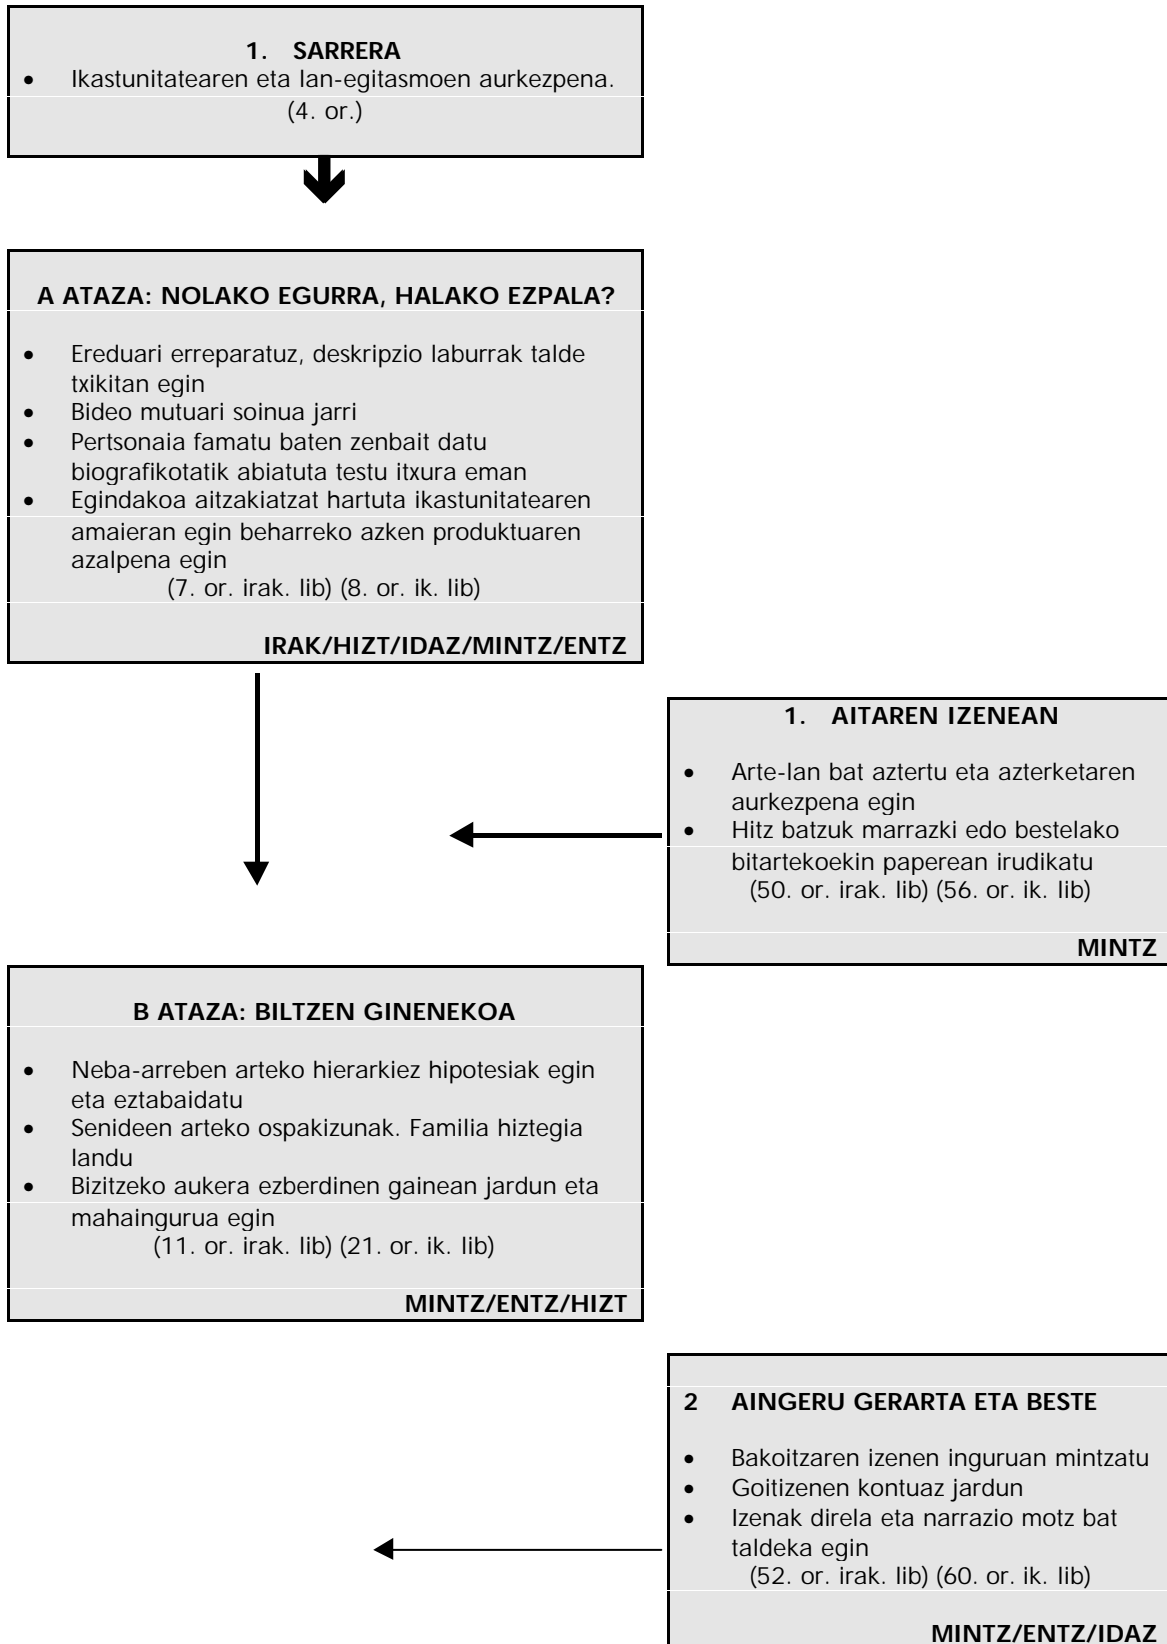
1. SARRERA

- Ikastunitatearen eta lan-egitasmoen aurkezpena.

(4. or.)

A ATAZA: NOLAKO EGURRA, HALAKO EZPALA?

- Ereduari erreparatuz, deskripzio laburrak talde txikitan egin
- Bideo mutuari soinua jarri
- Pertsonaia famatu baten zenbait datu biografikotatik abiatuta testu itxura eman
- Egindakoa aitzakiatzat hartuta ikastunitatearen amaieran egin beharreko azken produktuaren azalpena egin

(7. or. irak. lib) (8. or. ik. lib)

IRAK/HIZT/IDAZ/MINTZ/ENTZ

1. AITAREN IZENEAN

- Arte-lan bat aztertu eta azterketaren aurkezpena egin
- Hitz batzuk marrazki edo bestelako bitartekoekin paperean irudikatu

(50. or. irak. lib) (56. or. ik. lib)

MINTZ

B ATAZA: BILTZEN GINENEKOA

- Neba-arreben arteko hierarkiez hipotesiak egin eta eztabaidatu
- Senideen arteko ospakizunak. Familia hiztegia landu
- Bizitzeko aukera ezberdinen gainean jardun eta mahaingurua egin

(11. or. irak. lib) (21. or. ik. lib)

MINTZ/ENTZ/HIZT

2 AINGERU GERARTA ETA BESTE

- Bakoitzaren izenen inguruan mintzatu
- Goitizenen kontuaz jardun
- Izenak direla eta narrazio motz bat taldeka egin

(52. or. irak. lib) (60. or. ik. lib)

MINTZ/ENTZ/IDAZ